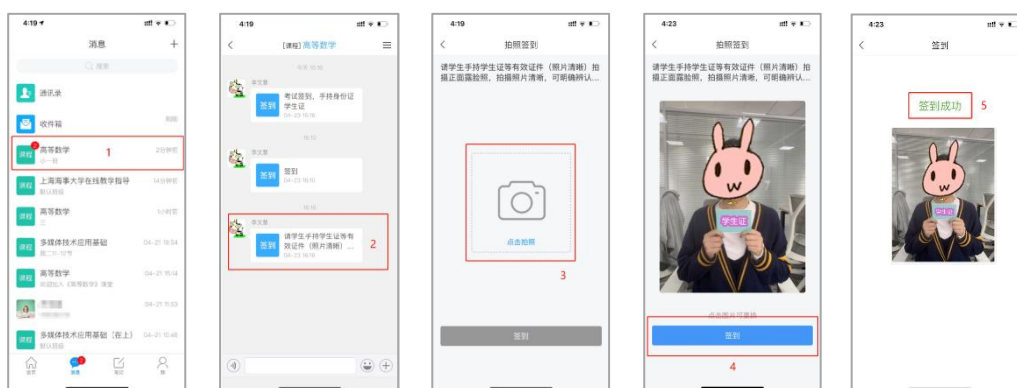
4:19

消息

搜索

通讯录

收件箱

课程 高等数学 2分钟前

1

课程 上海海事大学在线教学指导 14分钟前

课程 高等数学 1小时前

课程 多媒体技术应用基础 04-21 16:54

课程 高等数学 04-21 16:14

04-21 11:53

课程 多媒体技术应用基础（在上） 04-21 10:46

首页 消息 笔记 我

4:19

[课程] 高等数学

签到 考试签到，手持身份证学生证 04-23 16:16

签到 签到 04-23 16:10

签到 请学生手持学生证等有效证件（照片清晰） 04-23 16:16

2

4:19

拍照签到

请学生手持学生证等有效证件（照片清晰）拍摄正面露脸照，拍摄照片清晰，可明确辨认...

点击拍照

3

签到

4:23

拍照签到

请学生手持学生证等有效证件（照片清晰）拍摄正面露脸照，拍摄照片清晰，可明确辨认...

学生证

签到

4

4:23

签到

签到成功 5

学生证